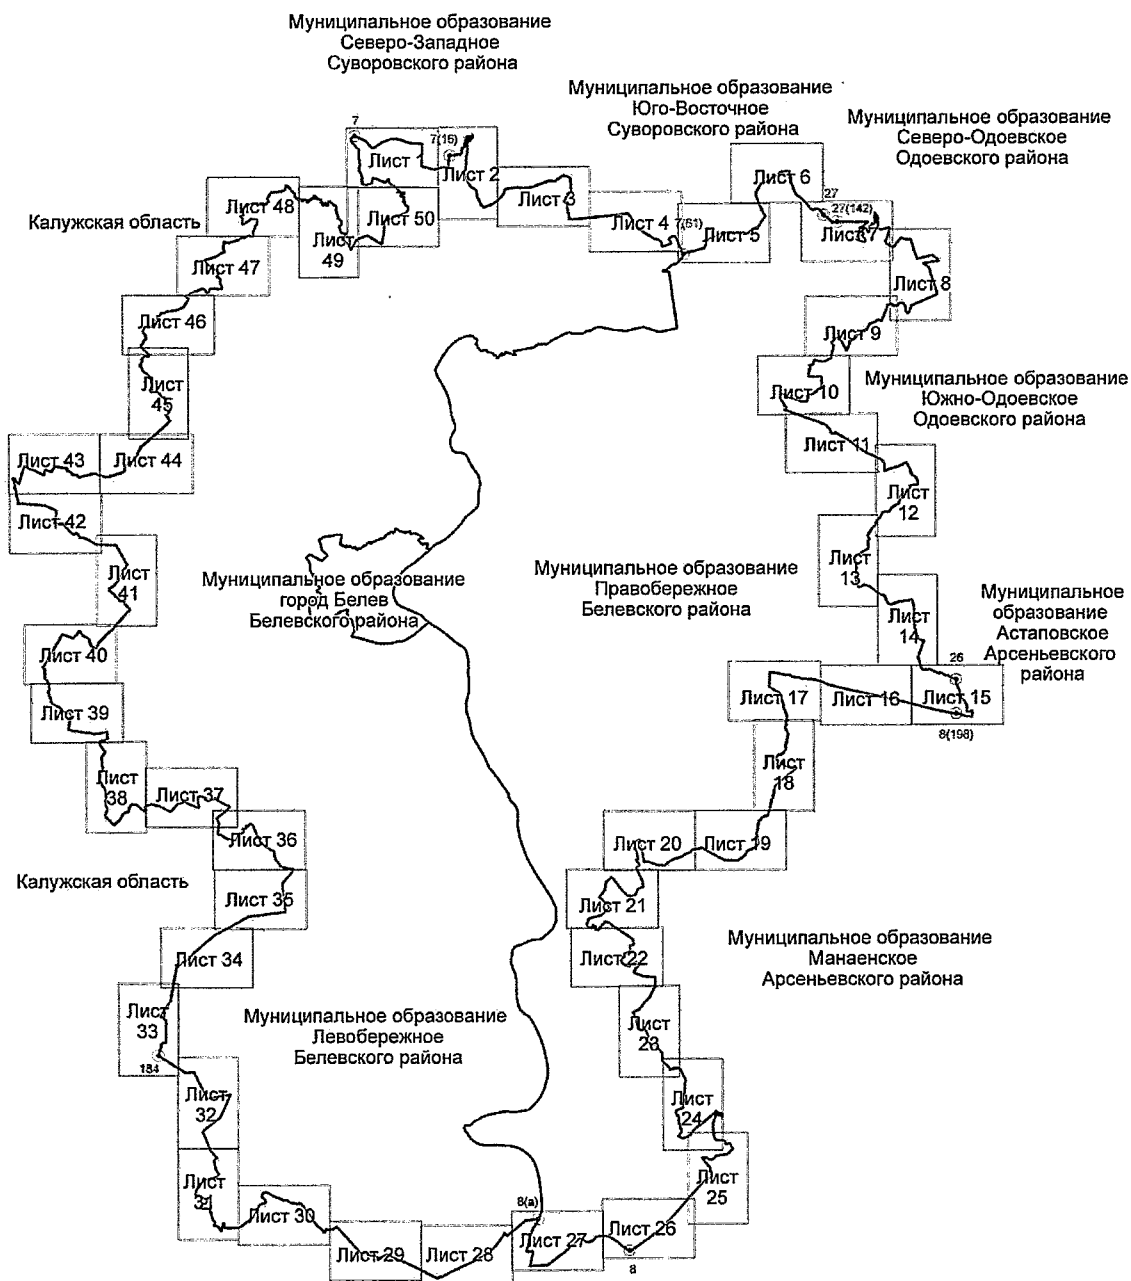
Муниципальное образование
Северо-Западное
Суворовского района

Муниципальное образование
Юго-Восточное
Суворовского района

Муниципальное образование
Северо-Одоевское
Одоевского района

7

7(15)

Лист

Лист 2

Лист 3

Лист 6

27

27(142)

Лист 48

Лист 50

Лист 4

7(61)

Лист 5

Лист 7

Калужская область

Лист 49

Лист 47

Лист 8

Лист 46

Лист 9

Лист 45

Лист 10

Муниципальное образование
Южно-Одоевское
Одоевского района

Лист 43

Лист 44

Лист 11

Лист 12

Лист 42

Лист 13

Лист 41

Муниципальное образование
город Белев
Белевского района

Муниципальное образование
Правобережное
Белевского района

Лист 14

Муниципальное образование
Астаповское
Арсеньевского района

Лист 40

26

Лист 17

Лист 16

Лист 15

8(198)

Лист 39

Лист 18

Лист 38

Лист 37

Лист 36

Лист 20

Лист 19

Калужская область

Лист 35

Лист 21

Муниципальное образование
Манаенское
Арсеньевского района

Лист 34

Лист 22

Лист 33

Муниципальное образование
Левобережное
Белевского района

Лист 23

184

Лист 32

Лист 24

Лист 25

Лист 31

Лист 30

8(а)

Лист 27

Лист 26

Лист 29

Лист 28

8